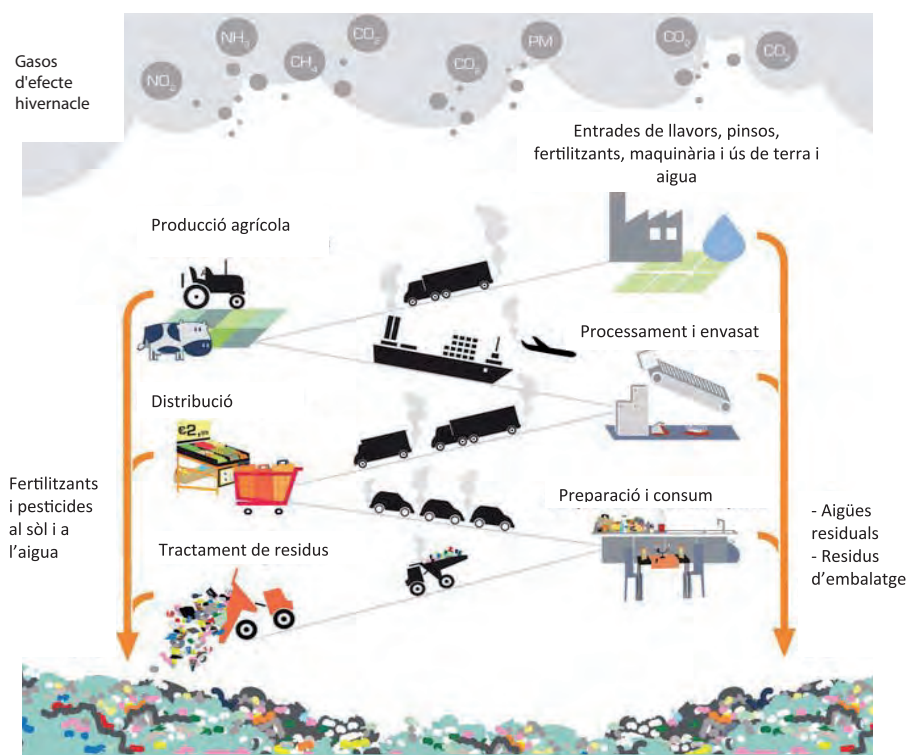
Gasos d'efecte hivernacle

$NO_2$ $NH_3$ $CH_4$ $CO_2$ $CO_2$ PM $CO_2$ $CO_2$

Entrades de llavors, pinsos, fertilitzants, maquinària i ús de terra i aigua

Producció agrícola

Processament i envasat

Distribució

€2

Fertilitzants i pesticides al sòl i a l'aigua

Preparació i consum

- Aigües residuals
- Residus d'embalatge

Tractament de residus